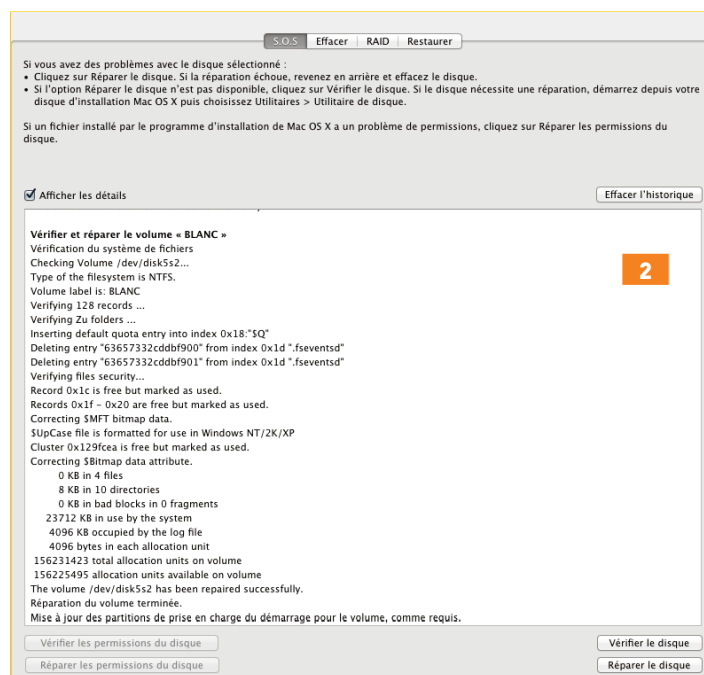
S.O.S | Effacer | RAID | Restaurer

Si vous avez des problèmes avec le disque sélectionné :
• Cliquez sur Réparer le disque. Si la réparation échoue, revenez en arrière et effacez le disque.
• Si l'option Réparer le disque n'est pas disponible, cliquez sur Vérifier le disque. Si le disque nécessite une réparation, démarrez depuis votre disque d'installation Mac OS X puis choisissez Utilitaires > Utilitaire de disque.

Si un fichier installé par le programme d'installation de Mac OS X a un problème de permissions, cliquez sur Réparer les permissions du disque.

Afficher les détails

Effacer l'historique

Vérifier et réparer le volume « BLANC »
Vérification du système de fichiers
Checking Volume /dev/disk5s2...
Type of the filesystem is NTFS.
Volume label is: BLANC
Verifying 128 records ...
Verifying Zu folders ...
Inserting default quota entry into index 0x18:"$Q"
Deleting entry "63657332cddbf900" from index 0x1d ".fseventsd"
Deleting entry "63657332cddbf901" from index 0x1d ".fseventsd"
Verifying files security...
Record 0x1c is free but marked as used.
Records 0x1f - 0x20 are free but marked as used.
Correcting $MFT bitmap data.
$UpCase file is formatted for use in Windows NT/2K/XP
Cluster 0x129fcea is free but marked as used.
Correcting $Bitmap data attribute.
0 KB in 4 files
8 KB in 10 directories
0 KB in bad blocks in 0 fragments
23712 KB in use by the system
4096 KB occupied by the log file
4096 bytes in each allocation unit
156231423 total allocation units on volume
156225495 allocation units available on volume
The volume /dev/disk5s2 has been repaired successfully.
Réparation du volume terminée.
Mise à jour des partitions de prise en charge du démarrage pour le volume, comme requis.

2

Vérifier les permissions du disque
Réparer les permissions du disque
Vérifier le disque
Réparer le disque